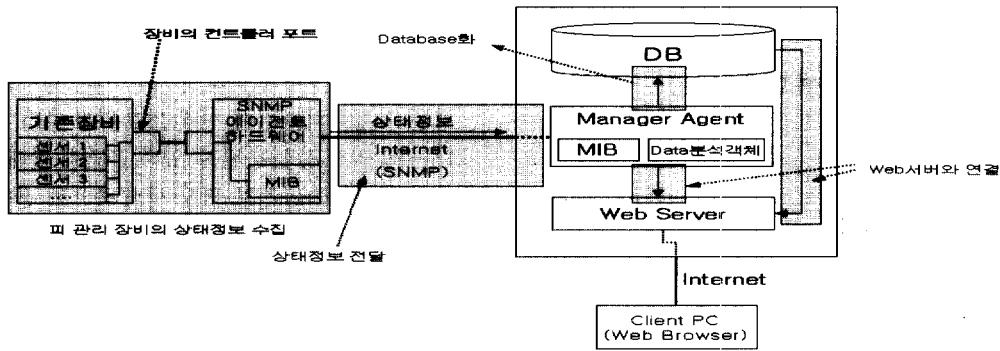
장비의 컨트롤러 포트

Database화

DB

기존장비

센서 1

센서 2

센서 3

.....

SNMP 에이전트 하드웨어

MIB

상태정보

Internet (SNMP)

Manager Agent

MIB

Data분석객체

Web서버와 연결

Web Server

피 관리 장비의 상태정보 수집

상태정보 전달

Internet

Client PC (Web Browser)